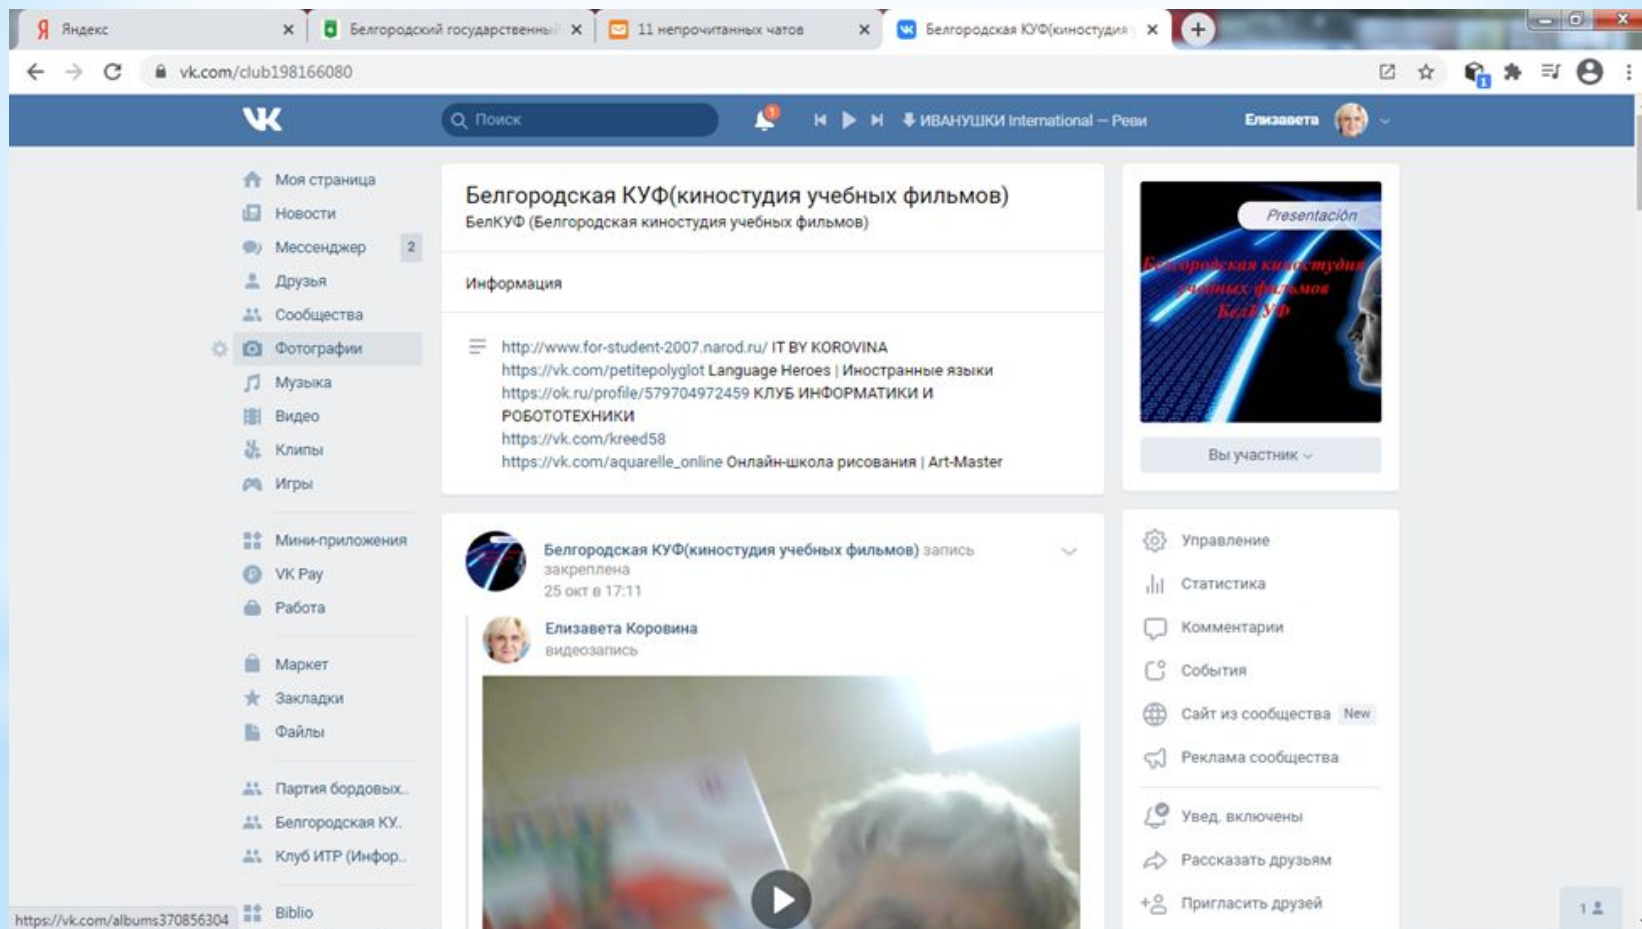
Яндекс ×
Белгородский государственный ×
11 непрочитанных чатов ×
Белгородская КУФ(киностудия ×
vk.com/club198166080

Поиск
ИВАНУШКИ International — Реви
Елизавета

Моя страница
Новости
Мессенджер 2
Друзья
Сообщества
Фотографии
Музыка
Видео
Клипы
Игры
Мини-приложения
VK Pay
Работа
Маркет
Закладки
Файлы
Партия бордовых..
Белгородская КУ..
Клуб ИТР (Инфор..
Biblio

Белгородская КУФ(киностудия учебных фильмов)
БелКУФ (Белгородская киностудия учебных фильмов)

Информация

http://www.for-student-2007.narod.ru/ IT BY KOROVINA
https://vk.com/petitepolyglot Language Heroes | Иностранные языки
https://ok.ru/profile/579704972459 КЛУБ ИНФОРМАТИКИ И РОБОТОТЕХНИКИ
https://vk.com/kreed58
https://vk.com/aquarelle_online Онлайн-школа рисования | Art-Master

Белгородская КУФ(киностудия учебных фильмов) запись закреплена
25 окт в 17:11
Елизавета Коровина
видеозапись

Presentación
Белгородская киностудия учебных фильмов БелКУФ
Вы участник

Управление
Статистика
Комментарии
События
Сайт из сообщества New
Реклама сообщества
Увед. включены
Рассказать друзьям
Пригласить друзей

https://vk.com/albums370856304
1